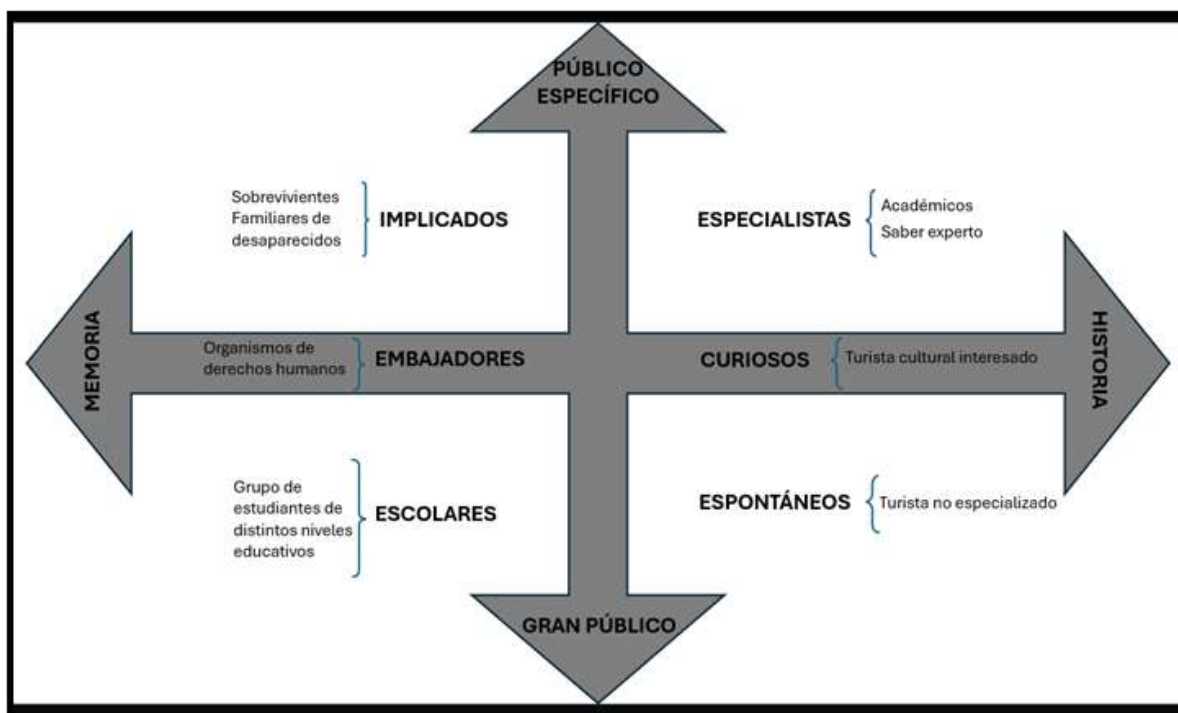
PÚBLICO ESPECÍFICO

Sobrevivientes Familiares de desaparecidos
IMPLICADOS

ESPECIALISTAS
Académicos
Saber experto

MEMORIA

Organismos de derechos humanos
EMBAJADORES

CURIOSOS
Turista cultural interesado

HISTORIA

Grupo de estudiantes de distintos niveles educativos
ESCOLARES

ESPONTÁNEOS
Turista no especializado

GRAN PÚBLICO